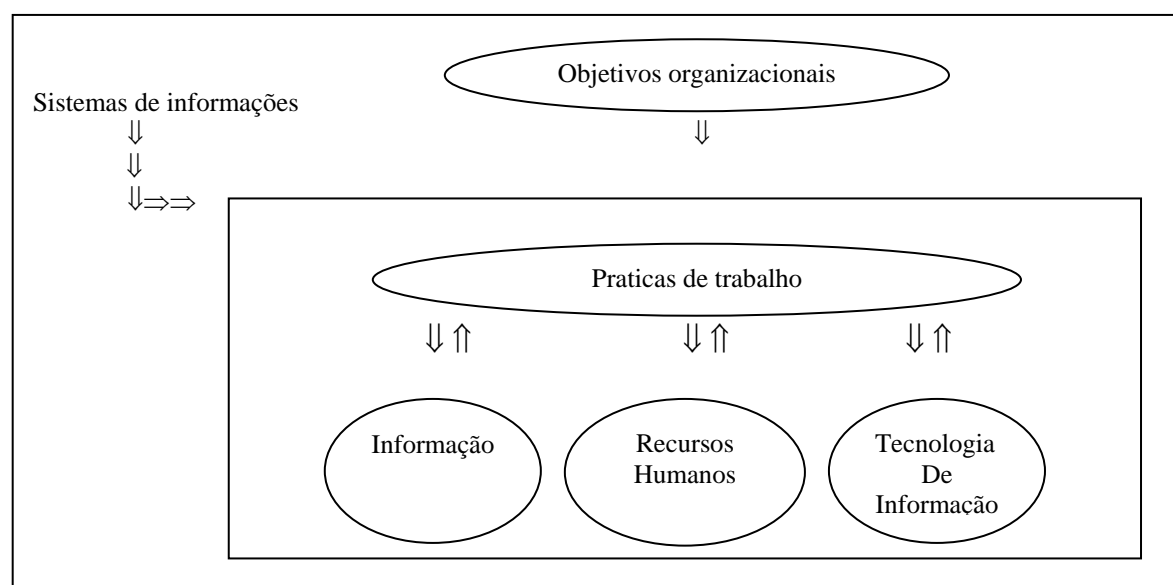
Objetivos organizacionais

Sistemas de informações

$\Downarrow$

$\Downarrow$

$\Downarrow$

$\Downarrow \Rightarrow \Rightarrow$

Praticas de trabalho

$\Downarrow \Uparrow$ $\Downarrow \Uparrow$ $\Downarrow \Uparrow$

Informação

Recursos Humanos

Tecnologia De Informação